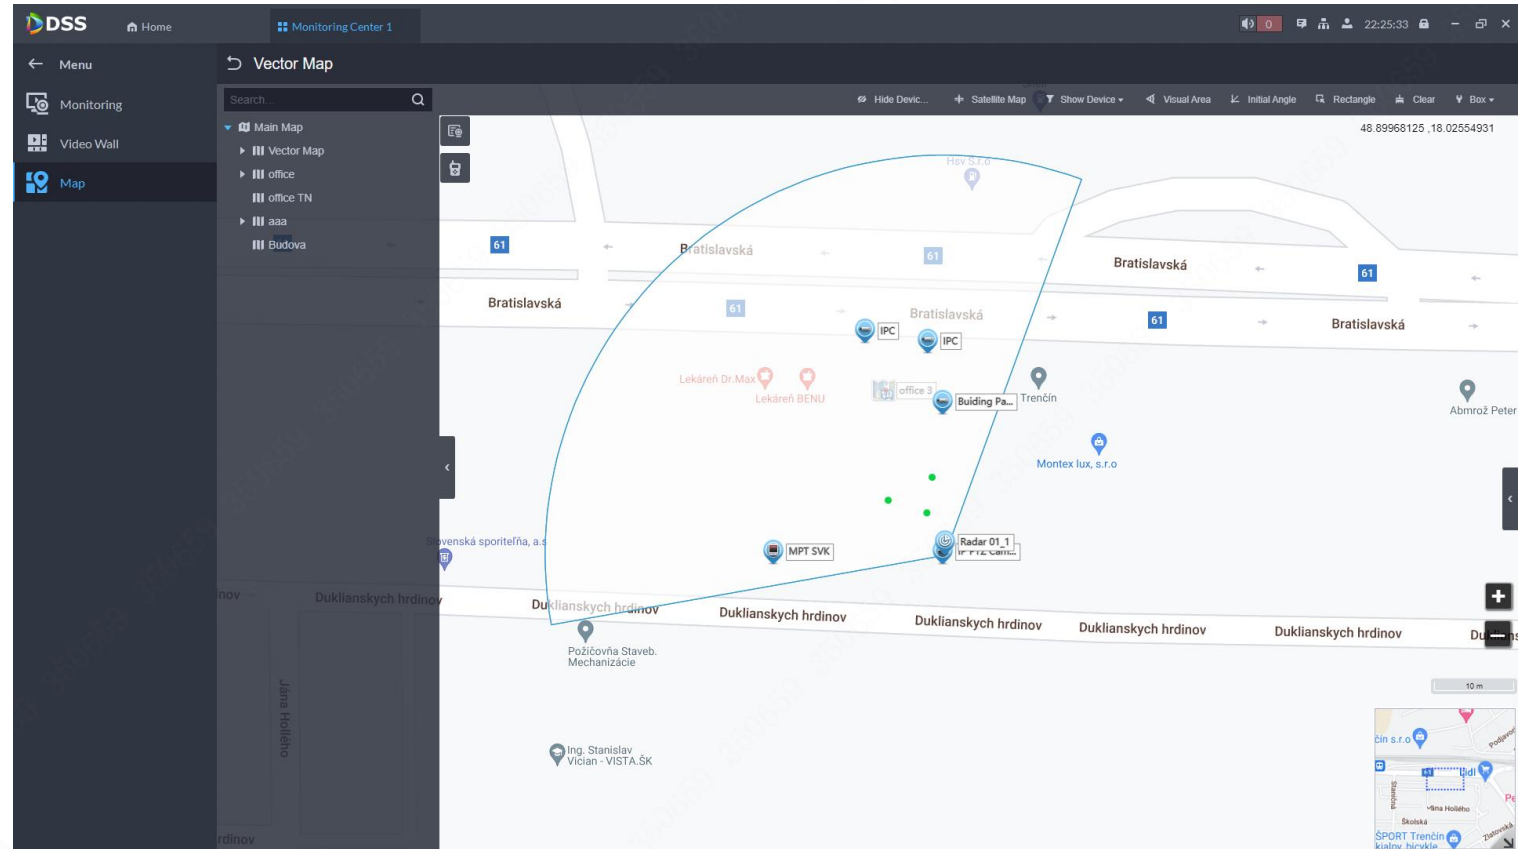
DSS Home Monitoring Center 1

0 22:25:33

Menu

Monitoring

Video Wall

Map

Vector Map

Search...

Main Map

Vector Map

office

office TN

aaa

Budova

Hide Devic... Satellite Map Show Device Visual Area Initial Angle Rectangle Clear Box

48.89968125 ,18.02554931

Hsv s.r.o

61

Bratislavská

61

Bratislavská

61

Bratislavská

61

Bratislavská

61

Bratislavská

61

Bratislavská

IPC

IPC

Lekáreň Dr.Max

Lekáreň BENU

office 3

Buiding Pa...

Trenčín

Abmrož Peter

Montex lux, s.r.o

Slovenská sporiteľňa, a.s

MPT SVK

Radar 01_1

IP PTZ Cam...

Duklianskych hrdinov

Duklianskych hrdinov

Duklianskych hrdinov

Duklianskych hrdinov

Duklianskych hrdinov

Duklianskych hrdinov

Du

Požičovňa Staveb. Mechanizácie

Jána Hollého

Ing. Stanislav Vician - VISTA.ŠK

10 m

čín s.r.o

Lidl

Jána Hollého

Školská

ŠPORT Trenčín

rdinov